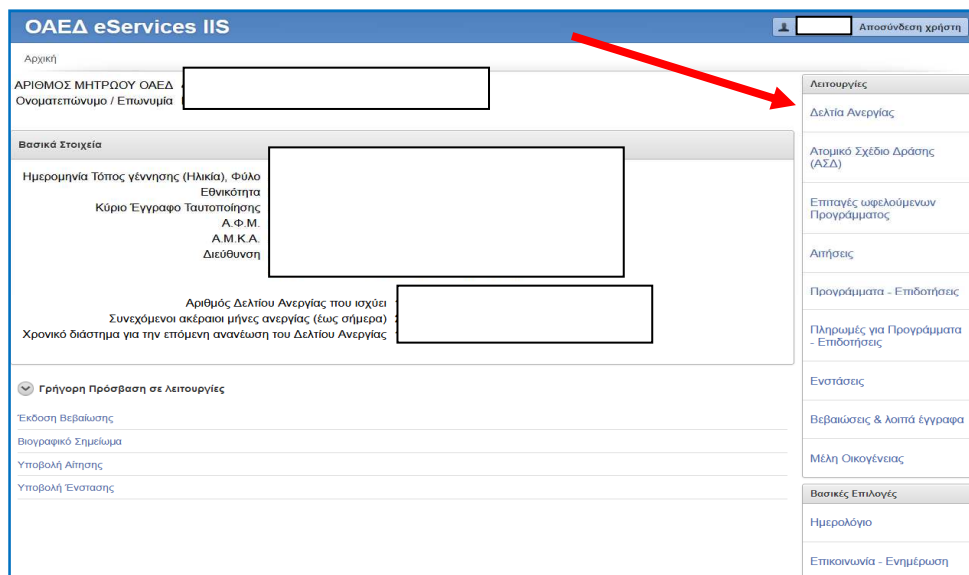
ΟΑΕΔ eServices IIS

Αποσύνδεση χρήστη

Αρχική

ΑΡΙΘΜΟΣ ΜΗΤΡΩΟΥ ΟΑΕΔ
Ονοματεπώνυμο / Επωνυμία

Βασικά Στοιχεία

Ημερομηνία Τόπος γέννησης (Ηλικία), Φύλο
Εθνικότητα
Κύριο Έγγραφο Ταυτοποίησης
Α.Φ.Μ.
Α.Μ.Κ.Α.
Διεύθυνση

Αριθμός Δελτίου Ανεργίας που ισχύει
Συνεχόμενοι ακέραιοι μήνες ανεργίας (έως σήμερα)
Χρονικό διάστημα για την επόμενη ανανέωση του Δελτίου Ανεργίας

Γρήγορη Πρόσβαση σε λειτουργίες

Έκδοση Βεβαίωσης
Βιογραφικό Σημείωμα
Υποβολή Αίτησης
Υποβολή Ένστασης

Λειτουργίες

Δελτία Ανεργίας
Ατομικό Σχέδιο Δράσης (ΑΣΔ)
Επιταγές ωφελούμενων Προγράμματος
Αιτήσεις
Προγράμματα - Επιδοτήσεις
Πληρωμές για Προγράμματα - Επιδοτήσεις
Ενστάσεις
Βεβαιώσεις & λοιπά έγγραφα
Μέλη Οικογένειας

Βασικές Επιλογές

Ημερολόγιο
Επικοινωνία - Ενημέρωση